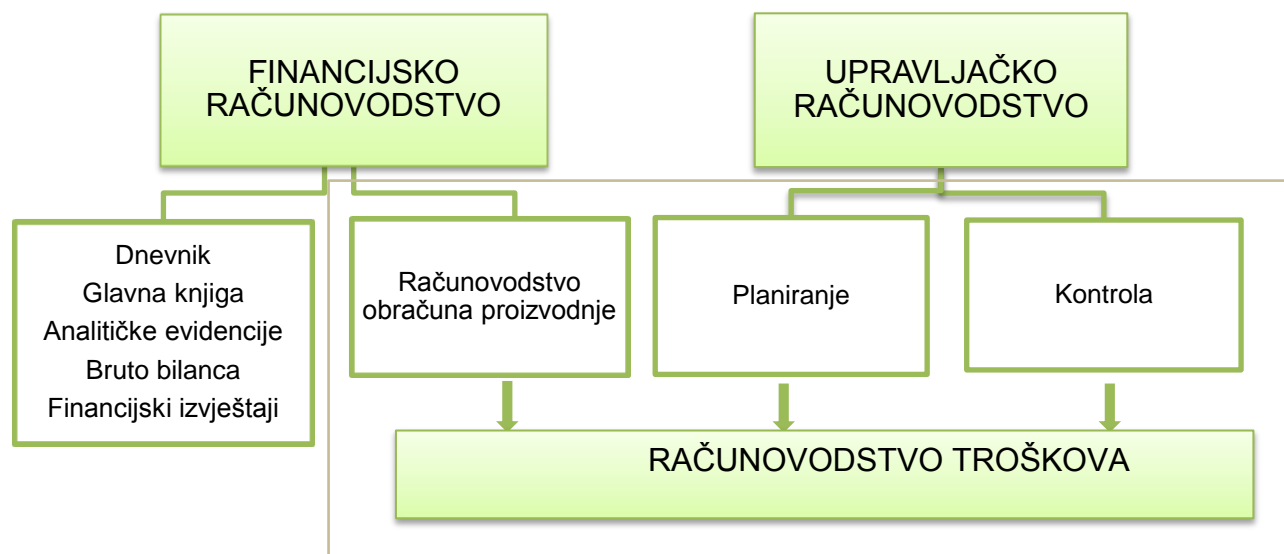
FINANCIJSKO RAČUNOVODSTVO

UPRAVLJAČKO RAČUNOVODSTVO

Dnevnik
Glavna knjiga
Analitičke evidencije
Bruto bilanca
Financijski izvještaji

Računovodstvo obračuna proizvodnje

Planiranje

Kontrola

RAČUNOVODSTVO TROŠKOVA